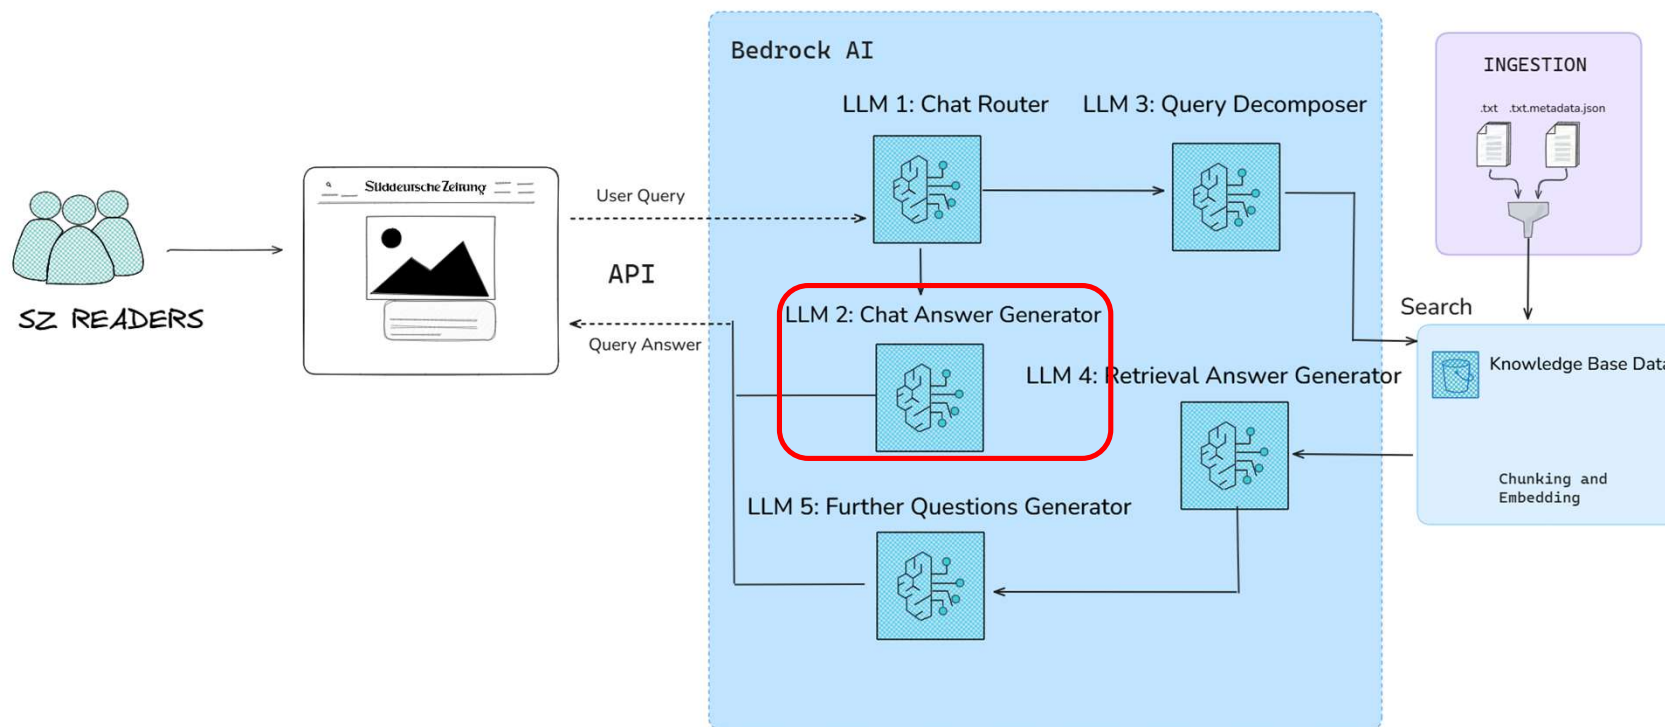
SZ READERS

Süddeutsche Zeitung

User Query

API

Query Answer

Bedrock AI

LLM 1: Chat Router

LLM 3: Query Decomposer

LLM 2: Chat Answer Generator

LLM 4: Retrieval Answer Generator

LLM 5: Further Questions Generator

INGESTION

.txt .txt.metadata.json

Search

Knowledge Base Data

Chunking and Embedding